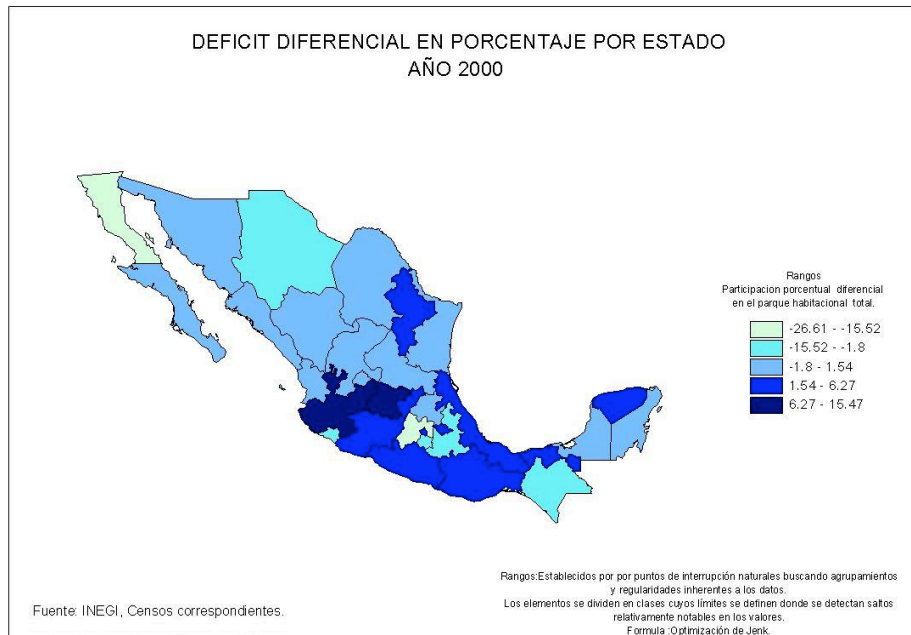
DEFICIT DIFERENCIAL EN PORCENTAJE POR ESTADO
AÑO 2000

Rangos
Participacion porcentual diferencial en el parque habitacional total.

-26.61 - -15.52
-15.52 - -1.8
-1.8 - 1.54
1.54 - 6.27
6.27 - 15.47

Rangos:Establecidos por por puntos de interrupción naturales buscando agrupamientos y regularidades inherentes a los datos.
Los elementos se dividen en clases cuyos límites se definen donde se detectan saltos relativamente notables en los valores.
Formula :Optimización de Jenk.

Fuente: INEGI, Censos correspondientes.